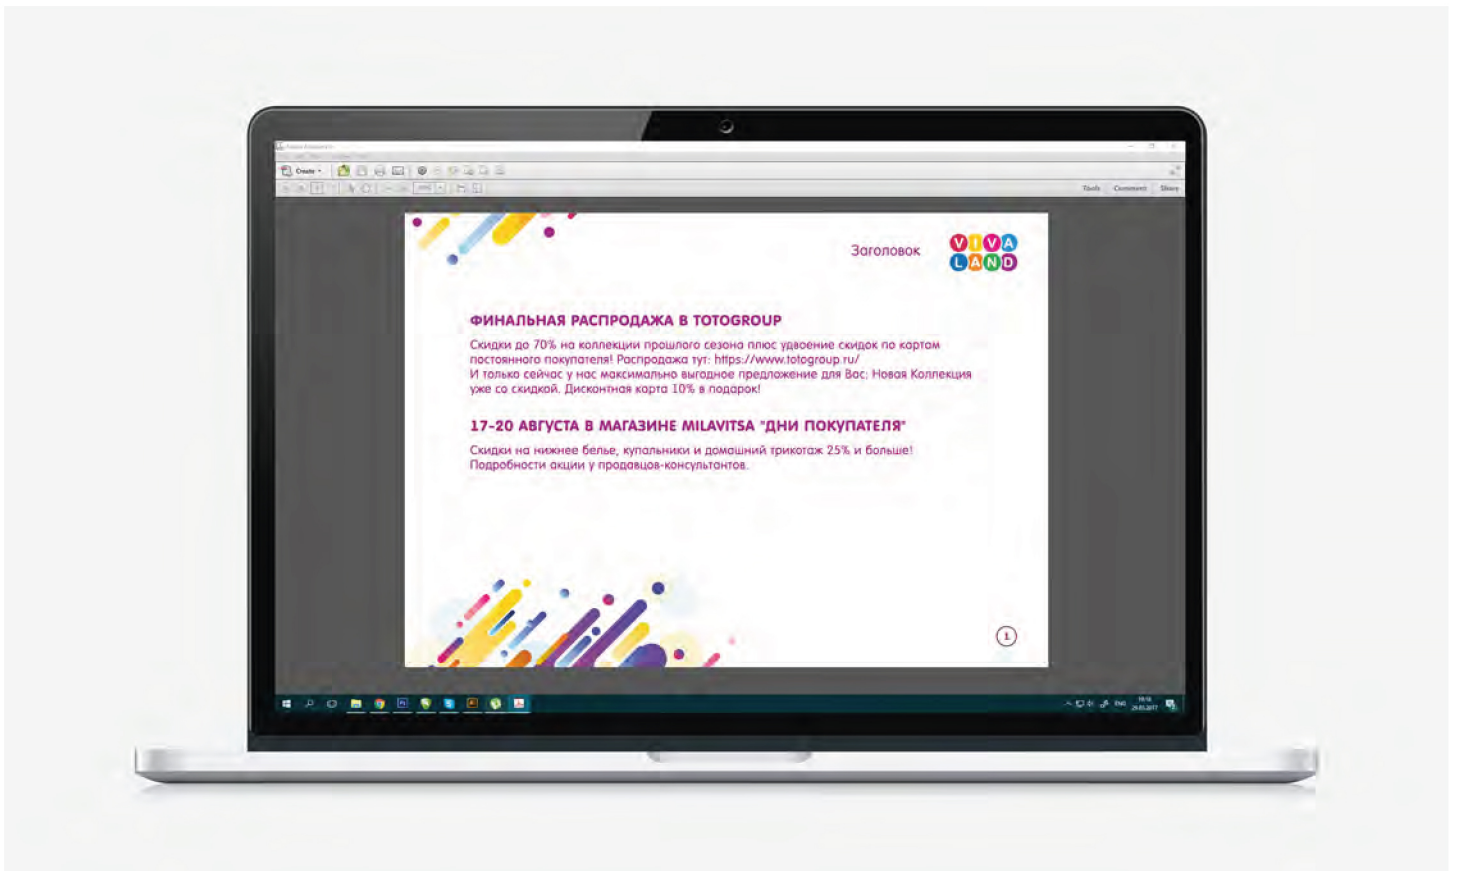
Create

Tools Comment Share

Заголовок

VIVA LAND

ФИНАЛЬНАЯ РАСПРОДАЖА В TOTOGROUP

Скидки до 70% на коллекции прошлого сезона плюс удвоение скидок по картам постоянного покупателя! Распродажа тут: https://www.totogroup.ru/
И только сейчас у нас максимально выгодное предложение для Вас: Новая Коллекция уже со скидкой. Дисконтная карта 10% в подарок!

17-20 АВГУСТА В МАГАЗИНЕ MILAVITSA "ДНИ ПОКУПАТЕЛЯ"

Скидки на нижнее белье, купальники и домашний трикотаж 25% и больше!
Подробности акции у продавцов-консультантов.

1